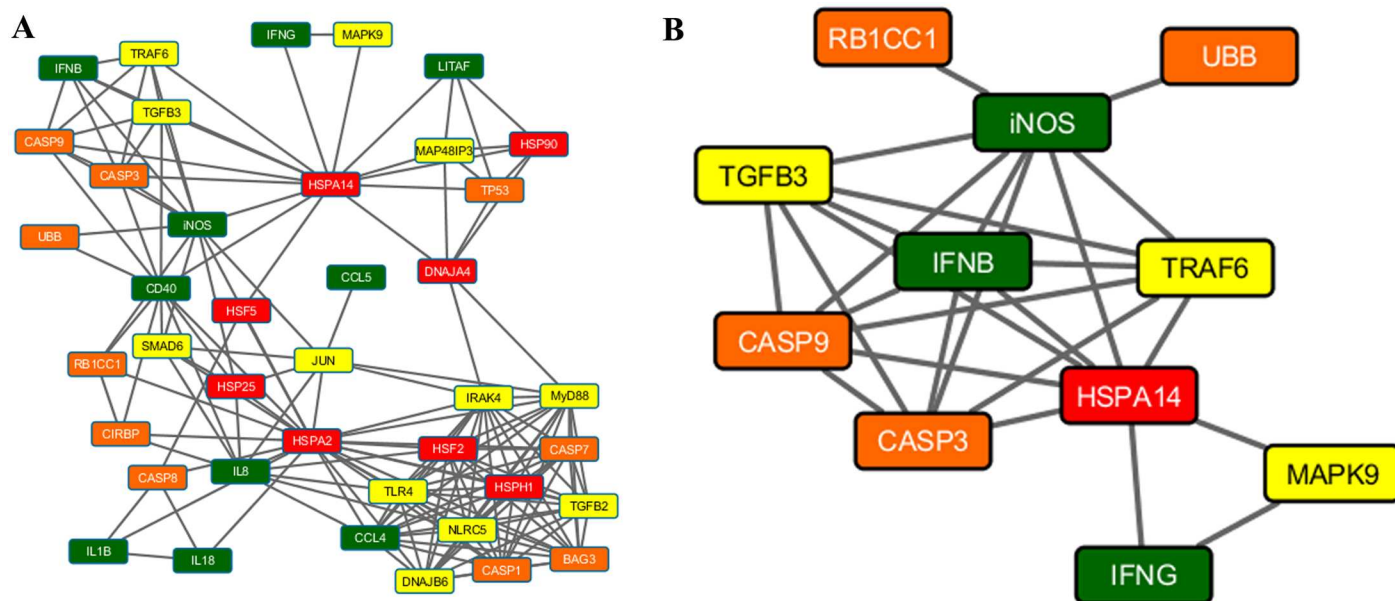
A

IFNG
MAPK9
IFNB
TRAF6
LITAF
TGFB3
MAP48IP3
HSP90
CASP9
CASP3
HSPA14
TP53
iNOS
UBB
DNAJA4
CCL5
CD40
HSF5
SMAD6
JUN
RB1CC1
HSP25
IRAK4
MyD88
CIRBP
HSPA2
HSF2
CASP7
CASP8
IL8
HSPH1
TLR4
TGFB2
NLRC5
CCL4
IL1B
IL18
BAG3
CASP1
DNAJB6

B

RB1CC1
UBB
iNOS
TGFB3
IFNB
TRAF6
CASP9
HSPA14
CASP3
MAPK9
IFNG